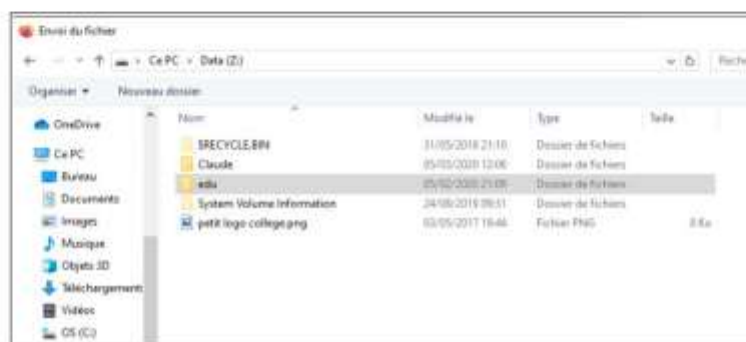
Envoi du fichier

Ce PC › Data (Z:)

Organiser ▾ Nouveau dossier

OneDrive
Ce PC
Bureau
Documents
Images
Musique
Objets 3D
Téléchargements
Vidéos
OS (C:)

| Nom | Modifié le | Type | Taille |
|---|---|---|---|
| $RECYCLE.BIN | 31/05/2018 21:10 | Dossier de fichiers | |
| Claude | 05/03/2020 12:06 | Dossier de fichiers | |
| edu | 05/02/2020 21:09 | Dossier de fichiers | |
| System Volume Information | 24/08/2019 09:51 | Dossier de fichiers | |
| petit logo college.png | 03/05/2017 18:46 | Fichier PNG | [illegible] Ko |